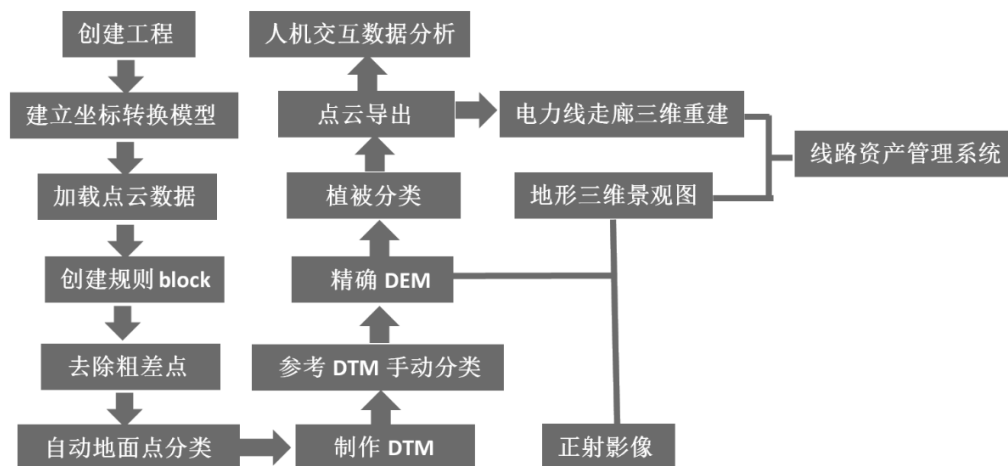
创建工程

建立坐标转换模型

加载点云数据

创建规则 block

去除粗差点

自动地面点分类

制作 DTM

参考 DTM 手动分类

精确 DEM

植被分类

点云导出

人机交互数据分析

电力线走廊三维重建

地形三维景观图

线路资产管理系统

正射影像